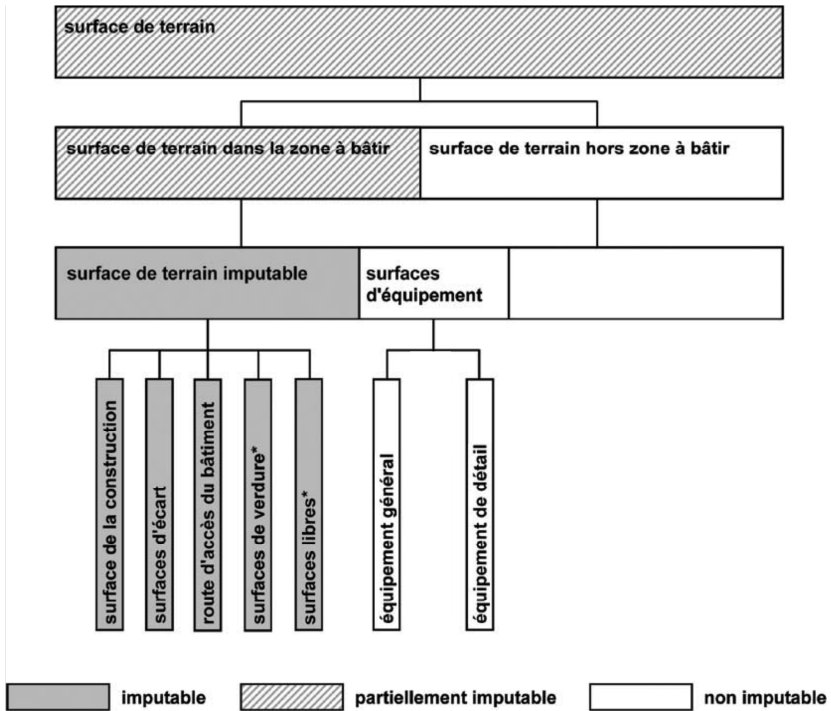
surface de terrain

surface de terrain dans la zone à bâtir

surface de terrain hors zone à bâtir

surface de terrain imputable

surfaces d'équipement

surface de la construction

surfaces d'écart

route d'accès du bâtiment

surfaces de verdure*

surfaces libres*

équipement général

équipement de détail

imputable

partiellement imputable

non imputable